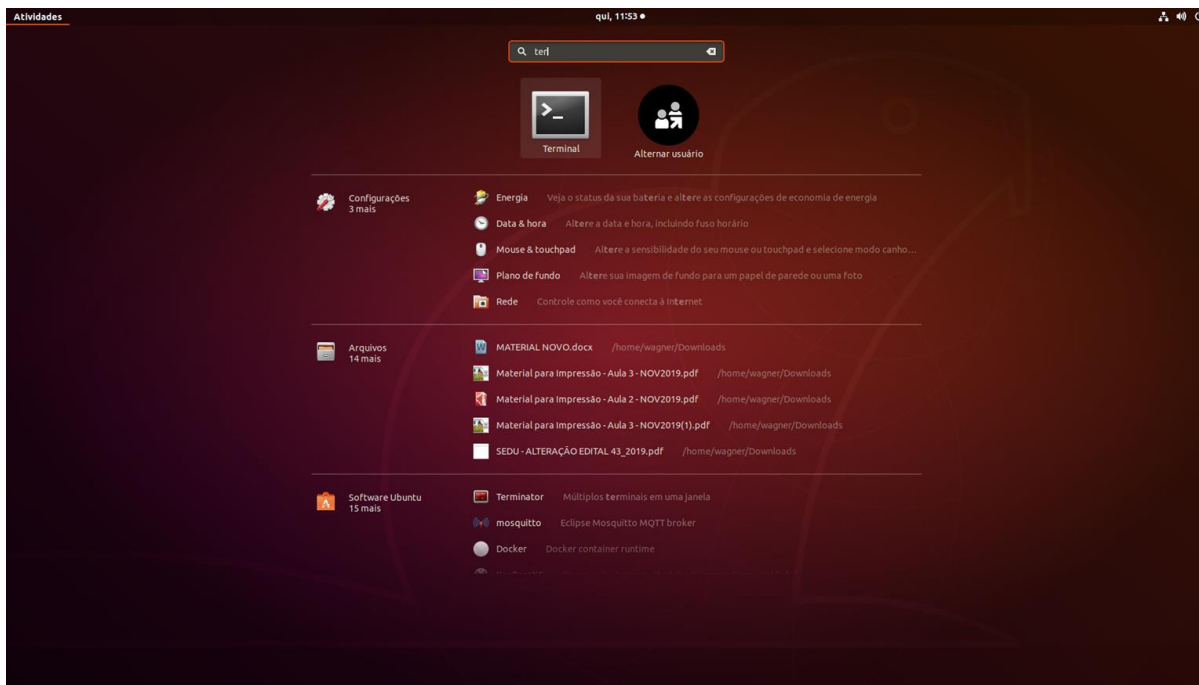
Atividades

qui, 11:53 ●

ter

Terminal

Alternar usuário

Configurações
3 mais

Energia Veja o status da sua bateria e altere as configurações de economia de energia

Data & hora Altere a data e hora, incluindo fuso horário

Mouse & touchpad Altere a sensibilidade do seu mouse ou touchpad e selecione modo canho...

Plano de fundo Altere sua imagem de fundo para um papel de parede ou uma foto

Rede Controle como você conecta à Internet

Arquivos
14 mais

MATERIAL NOVO.docx /home/wagner/Downloads

Material para Impressão - Aula 3 - NOV2019.pdf /home/wagner/Downloads

Material para Impressão - Aula 2 - NOV2019.pdf /home/wagner/Downloads

Material para Impressão - Aula 3 - NOV2019(1).pdf /home/wagner/Downloads

SEDU - ALTERAÇÃO EDITAL 43_2019.pdf /home/wagner/Downloads

Software Ubuntu
15 mais

Terminator Múltiplos terminais em uma janela

mosquitto Eclipse Mosquitto MQTT broker

Docker Docker container runtime

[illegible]